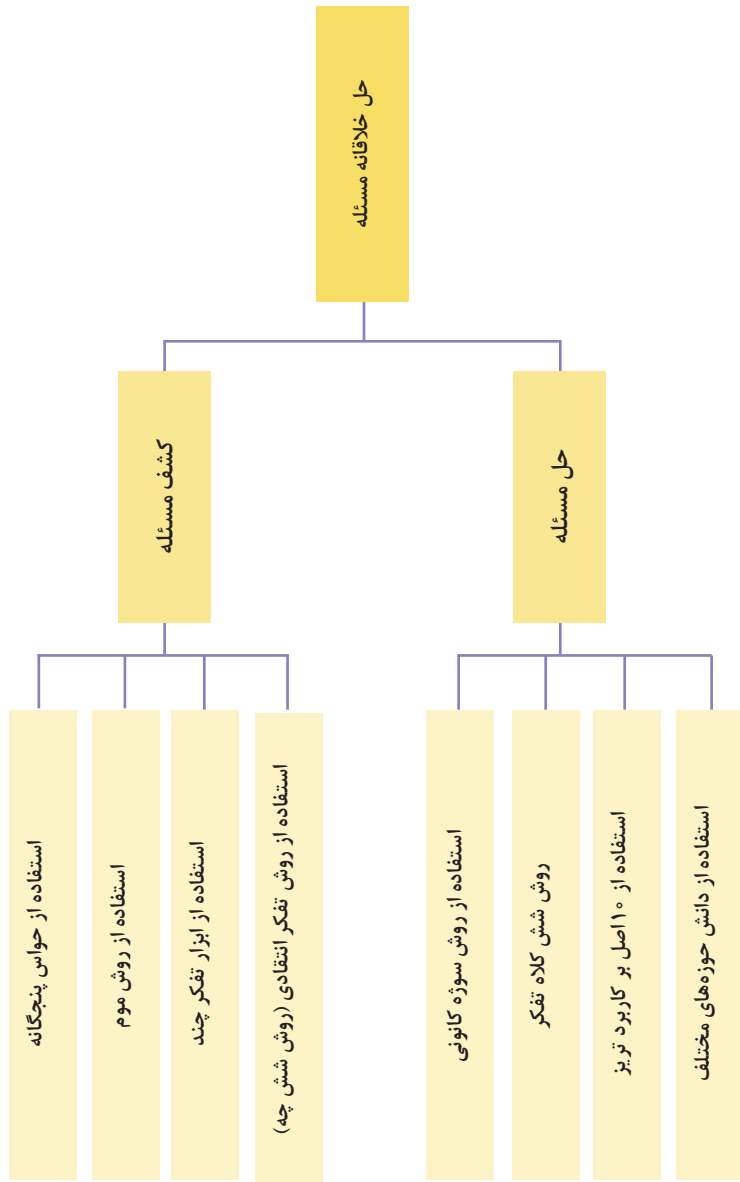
حل خلاقانه مسئله

حل مسئله

کشف مسئله

استفاده از دانش حوزه‌های مختلف

استفاده از ۱۰ اصل بر کاربرد تریز

روش شش کلاه تفکر

استفاده از روش سوژه کانونی

استفاده از روش تفکر انتقادی (روش شش چه)

استفاده از ابزار تفکر چند

استفاده از روش موم

استفاده از حواس پنجگانه